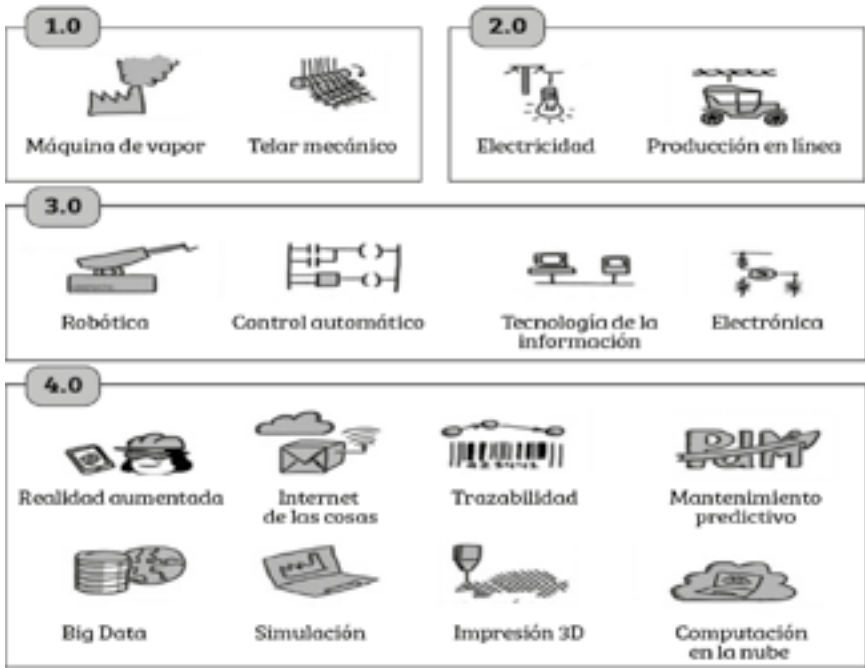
1.0

Máquina de vapor

Telar mecánico

2.0

Electricidad

Producción en línea

3.0

Robótica

Control automático

Tecnología de la información

Electrónica

4.0

Realidad aumentada

Internet de las cosas

Trazabilidad

RIM

Mantenimiento predictivo

Big Data

Simulación

Impresión 3D

Computación en la nube